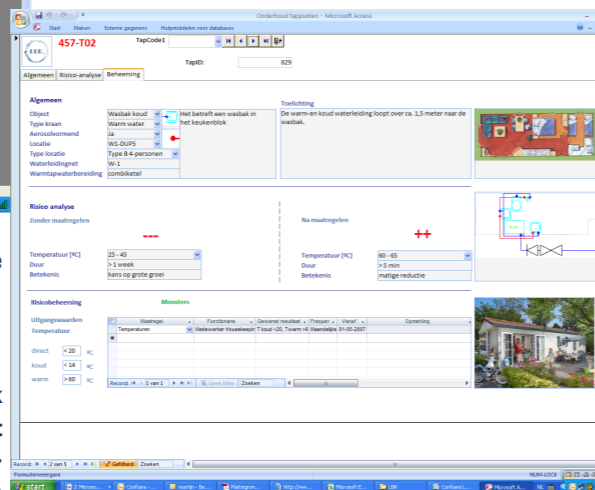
Onderhoud tappunten - Microsoft Access

Start Maken Externe gegevens Hulpmiddelen voor databases

LBK

457-T02

TapCode1

TapID: 829

Algemeen Risico-analyse Beheersing

Algemeen

Object Wasbak koud

Type kraan Warm water

Aerosolvormend Ja

Locatie W1-DUPS

Type locatie Type B 4-personen

Waterleidingnet W-1

Warmtapwaterbereiding combiketel

Het betreft een wasbak in het keukenblok

Toelichting

De warm-en koud waterleiding loopt over ca. 1,5 meter naar de wasbak.

Risico analyse

Zonder maatregelen

---

Temperatuur [ºC] 25 - 45

Duur > 1 week

Betekenis kans op grote groei

Na maatregelen

++

Temperatuur [ºC] 60 - 65

Duur > 5 min

Betekenis matige reductie

Risicobeheersing

Monsters

Uitgangswaarden

Temperatuur

direct < 20 ºC

koud < 14 ºC

warm > 60 ºC

| | Maatregel | Functionaris | Gewenst resultaat | Frequent | Vanaf | Opmerking |
|---|---|---|---|---|---|---|
| | Temperaturen | Medewerker Houseke | T koud <20; T warm > | Maandelijks | 01-05-2007 | |
| * | | | | | | |

Record: 1 van 1 Geen filter Zoeken

Record: 2 van 5 Gefilterd Zoeken

Formulierweergave

NUM LOCK

start